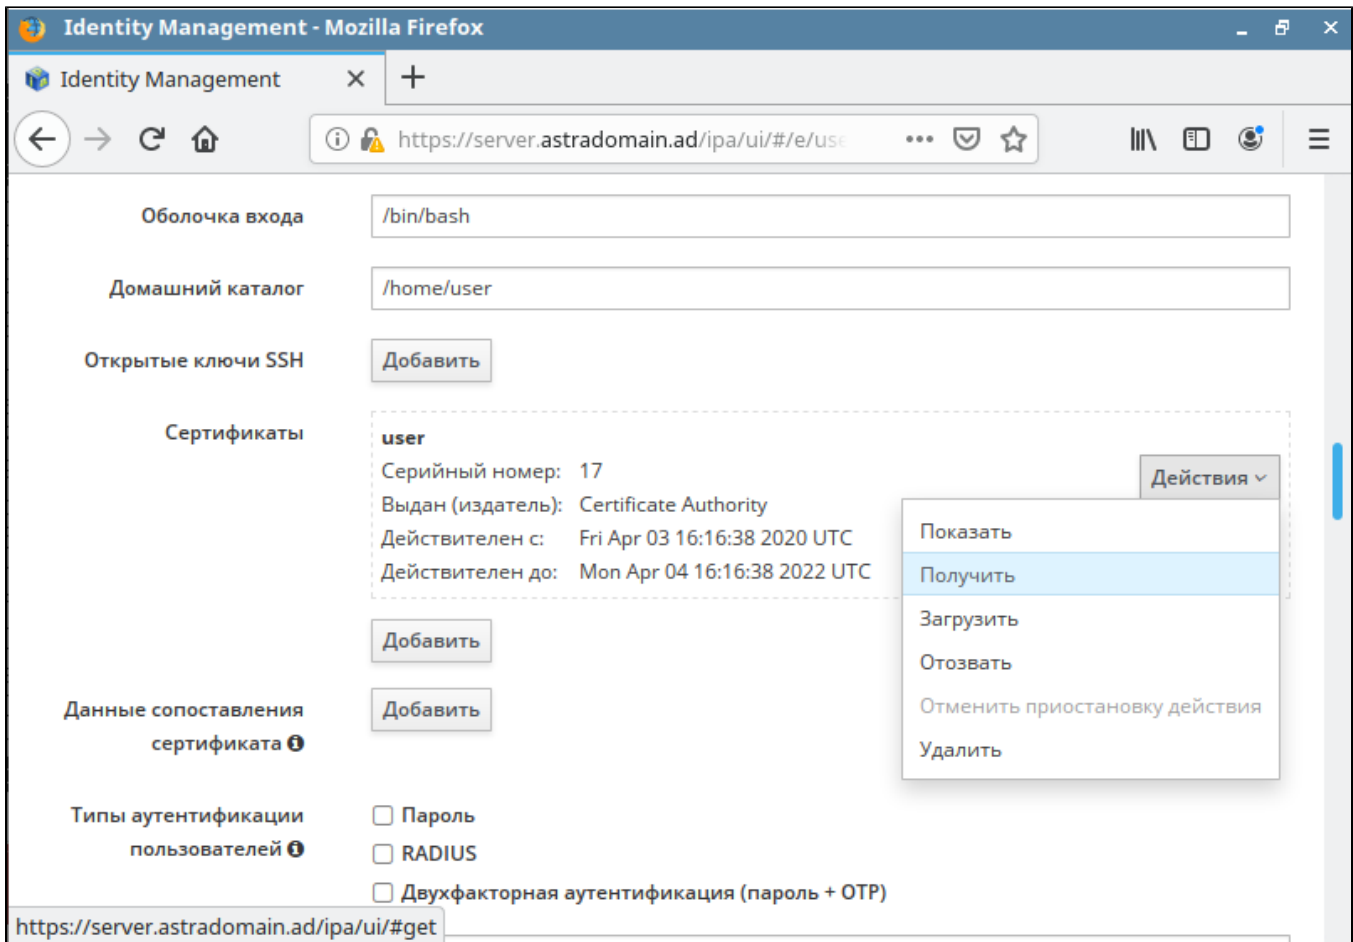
Identity Management - Mozilla Firefox

Identity Management

https://server.astradomain.ad/ipa/ui/#/e/use

Оболочка входа /bin/bash

Домашний каталог /home/user

Открытые ключи SSH Добавить

Сертификаты

user

Серийный номер: 17

Выдан (издатель): Certificate Authority

Действителен с: Fri Apr 03 16:16:38 2020 UTC

Действителен до: Mon Apr 04 16:16:38 2022 UTC

Действия

Показать

Получить

Загрузить

Отозвать

Отменить приостановку действия

Удалить

Добавить

Данные сопоставления сертификата

Добавить

Типы аутентификации пользователей

Пароль

RADIUS

Двухфакторная аутентификация (пароль + OTP)

https://server.astradomain.ad/ipa/ui/#get